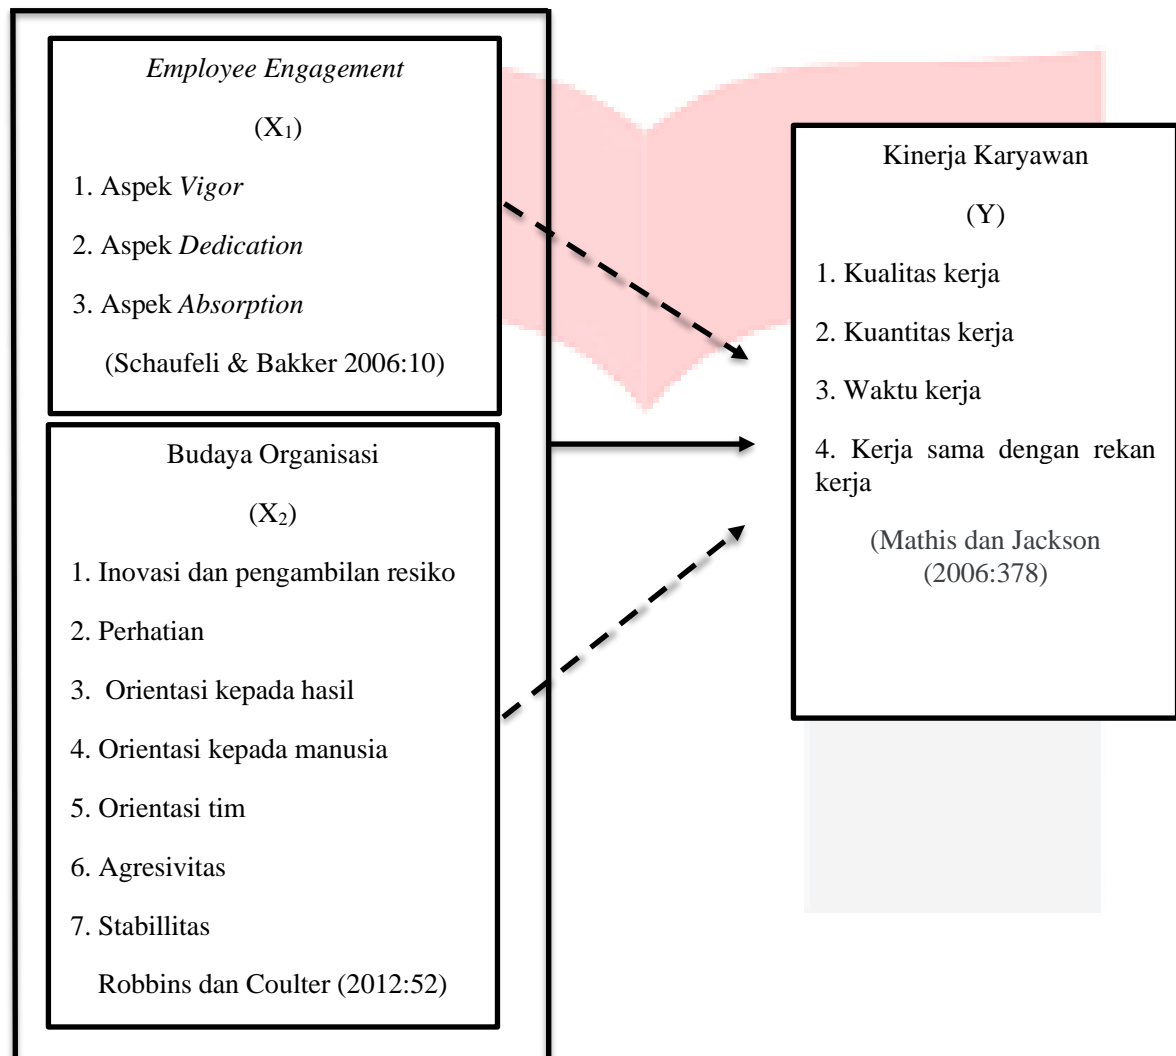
Employee Engagement

($X_1$)

1. Aspek Vigor

2. Aspek Dedication

3. Aspek Absorption

(Schaufeli & Bakker 2006:10)

Budaya Organisasi

($X_2$)

1. Inovasi dan pengambilan resiko

2. Perhatian

3. Orientasi kepada hasil

4. Orientasi kepada manusia

5. Orientasi tim

6. Agresivitas

7. Stabillitas

Robbins dan Coulter (2012:52)

Kinerja Karyawan

(Y)

1. Kualitas kerja

2. Kuantitas kerja

3. Waktu kerja

4. Kerja sama dengan rekan kerja

(Mathis dan Jackson (2006:378)